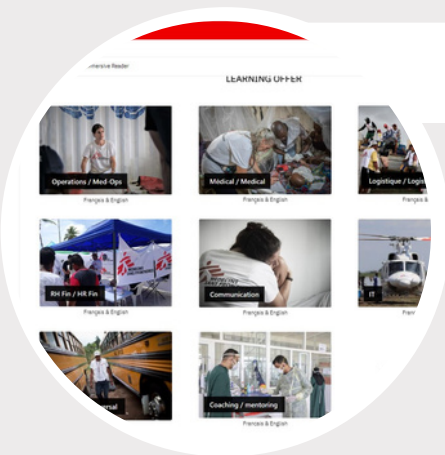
mersive Reader

LEARNING OFFER

Operations / Med-Ops
Français & English

Médical / Medical
Français & English

Logistique / Logis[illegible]
Français &

RH Fin / HR Fin
Français & English

Communication
Français & English

IT
Franc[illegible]

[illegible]rsal

Coaching / mentoring
Français & English